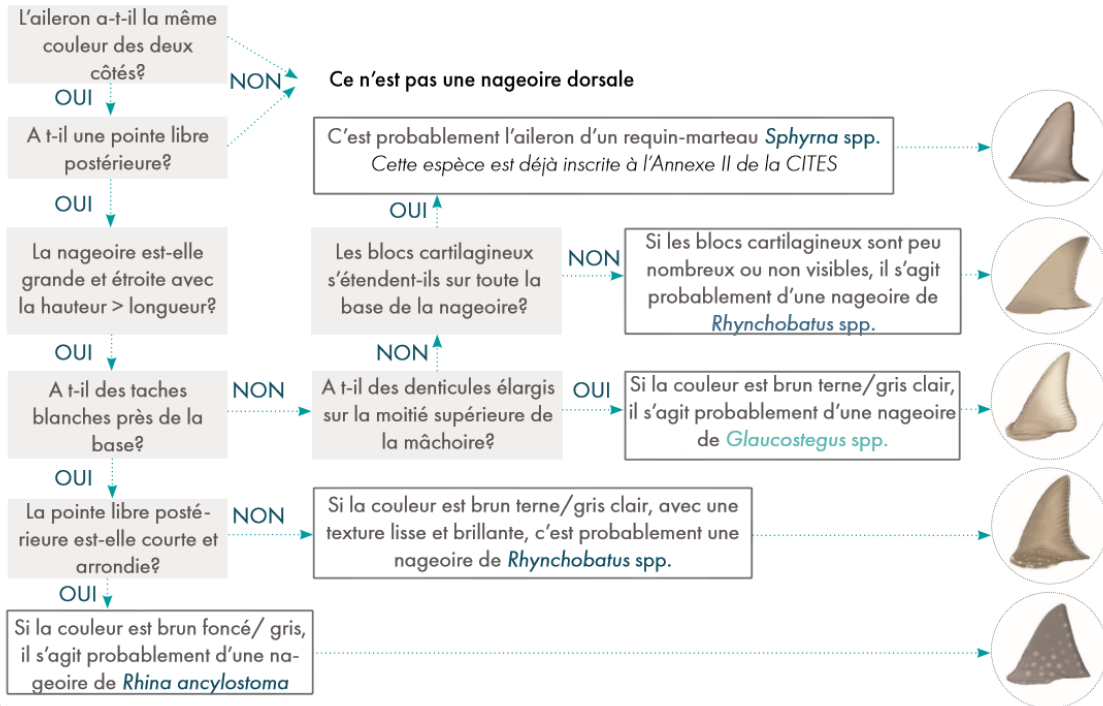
L'aileron a-t-il la même couleur des deux côtés?

NON

Ce n'est pas une nageoire dorsale

OUI

A t-il une pointe libre postérieure?

C'est probablement l'aileron d'un requin-marteau *Sphyrna* spp. *Cette espèce est déjà inscrite à l'Annexe II de la CITES*

OUI

OUI

La nageoire est-elle grande et étroite avec la hauteur > longueur?

Les blocs cartilagineux s'étendent-ils sur toute la base de la nageoire?

NON

Si les blocs cartilagineux sont peu nombreux ou non visibles, il s'agit probablement d'une nageoire de *Rhynchobatus* spp.

OUI

NON

A t-il des taches blanches près de la base?

NON

A t-il des denticules élargis sur la moitié supérieure de la mâchoire?

OUI

Si la couleur est brun terne/gris clair, il s'agit probablement d'une nageoire de *Glaucostegus* spp.

OUI

La pointe libre postérieure est-elle courte et arrondie?

NON

Si la couleur est brun terne/gris clair, avec une texture lisse et brillante, c'est probablement une nageoire de *Rhynchobatus* spp.

OUI

Si la couleur est brun foncé/ gris, il s'agit probablement d'une nageoire de *Rhina ancylostoma*